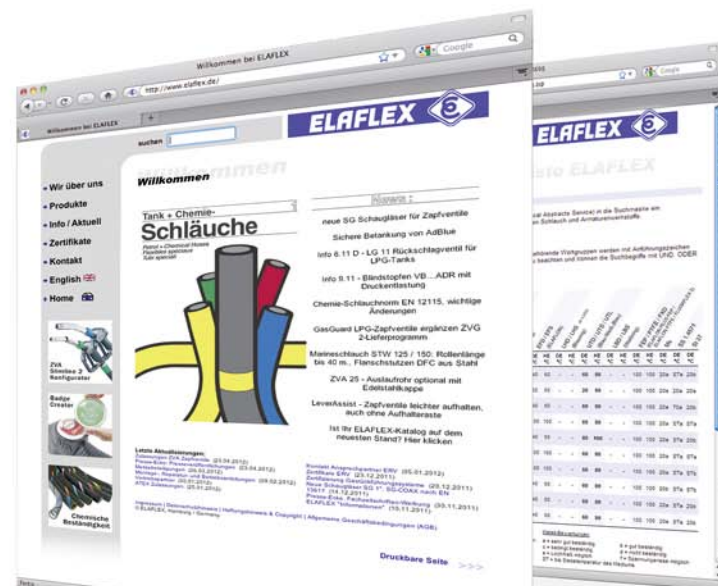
Willkommen bei ELAFLEX

http://www.elaflex.de/

Google

Willkommen bei ELAFLEX

suchen

ELAFLEX

Willkommen

- Wir über uns
- Produkte
- Info / Aktuell
- Zertifikate
- Kontakt
- English
- Home

ZVA Slimline 2 Konfigurator

Badge Creator

Chemische Beständigkeit

Tank + Chemie-Schläuche

Petrol + Chemical Hoses
Flexibles spéciaux
Tubi speciali

Neues :

neue SG Schaugläser für Zapfventile

Sichere Betankung von AdBlue

Info 6.11 D - LG 11 Rückschlagventil für LPG-Tanks

Info 9.11 - Blindstopfen VB....ADR mit Druckentlastung

Chemie-Schlauchnorm EN 12115, wichtige Änderungen

GasGuard LPG-Zapfventile ergänzen ZVG 2-Lieferprogramm

Marineschlauch STW 125 / 150: Rollenlänge bis 40 m., Flanschstutzen DFC aus Stahl

ZVA 25 - Auslaufrohr optional mit Edelstahlkappe

LeverAssist - Zapfventile leichter aufhalten, auch ohne Aufhalteraste

Ist Ihr ELAFLEX-Katalog auf dem neuesten Stand? Hier klicken

Letzte Aktualisierungen:

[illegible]

Druckbare Seite >>>

ELAFLEX

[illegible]